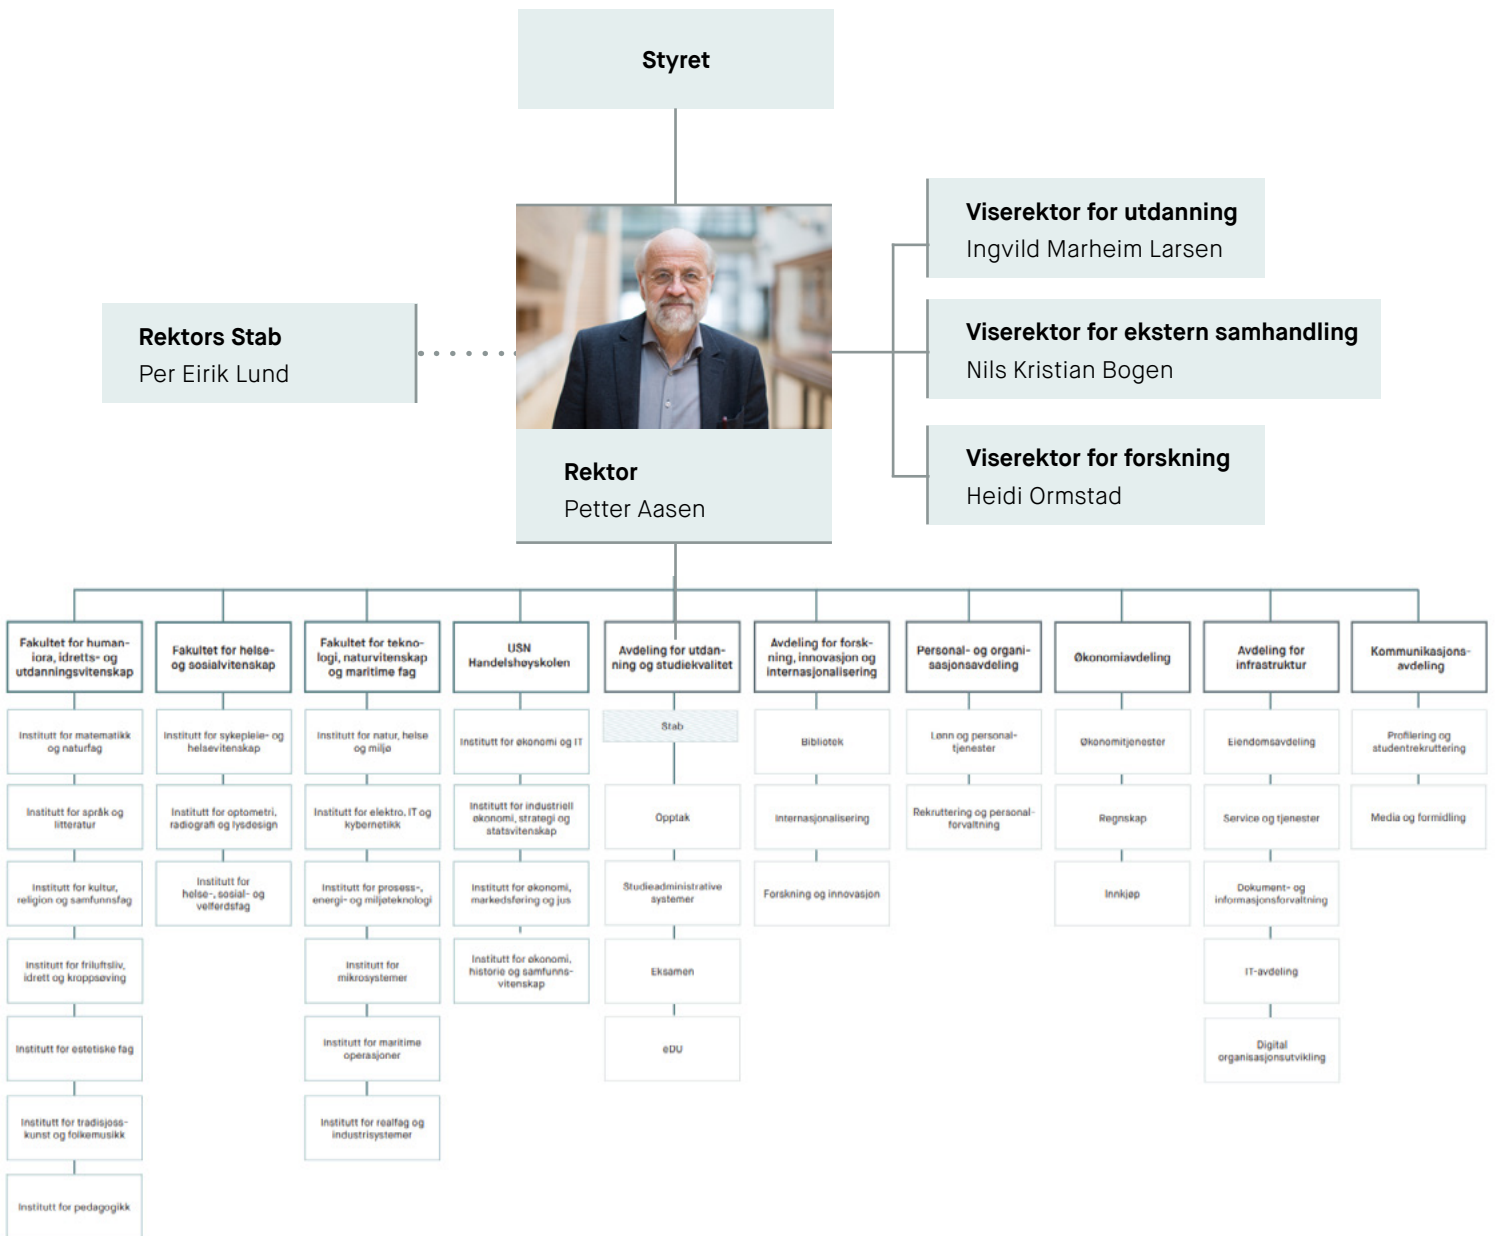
Styret

Rektors Stab
Per Eirik Lund

Rektor
Petter Aasen

Viserektor for utdanning
Ingvild Marheim Larsen

Viserektor for ekstern samhandling
Nils Kristian Bogen

Viserektor for forskning
Heidi Ormstad

Fakultet for humaniora, idretts- og utdanningsvitenskap
Institutt for matematikk og naturfag
Institutt for språk og litteratur
Institutt for kultur, religion og samfunnsfag
Institutt for friluftsliv, idrett og kroppsøving
Institutt for estetiske fag
Institutt for tradisjonskunst og folkemusikk
Institutt for pedagogikk

Fakultet for helse- og sosialvitenskap
Institutt for sykepleie- og helsevitenskap
Institutt for optometri, radiografi og lysdesign
Institutt for helse-, sosial- og velferdsfag

Fakultet for teknologi, naturvitenskap og maritime fag
Institutt for natur, helse og miljø
Institutt for elektro, IT og kybernetikk
Institutt for prosess-, energi- og miljøteknologi
Institutt for mikrosystemer
Institutt for maritime operasjoner
Institutt for realfag og industrisystemer

USN Handelshøyskolen
Institutt for økonomi og IT
Institutt for industriell økonomi, strategi og statsvitenskap
Institutt for økonomi, markedsføring og jus
Institutt for økonomi, historie og samfunnsvitenskap

Avdeling for utdanning og studiekvalitet
Stab
Opptak
Studieadministrative systemer
Eksamen
eDU

Avdeling for forskning, innovasjon og internasjonalisering
Bibliotek
Internasjonalisering
Forskning og innovasjon

Personal- og organisasjonsavdeling
Lønn og personaltjenester
Rekruttering og personalforvaltning

Økonomiavdeling
Økonomitjenester
Regnskap
Innkjøp

Avdeling for infrastruktur
Eiendomsavdeling
Service og tjenester
Dokument- og informasjonsforvaltning
IT-avdeling
Digital organisasjonsutvikling

Kommunikasjonsavdeling
Profilering og studentrekruttering
Media og formidling